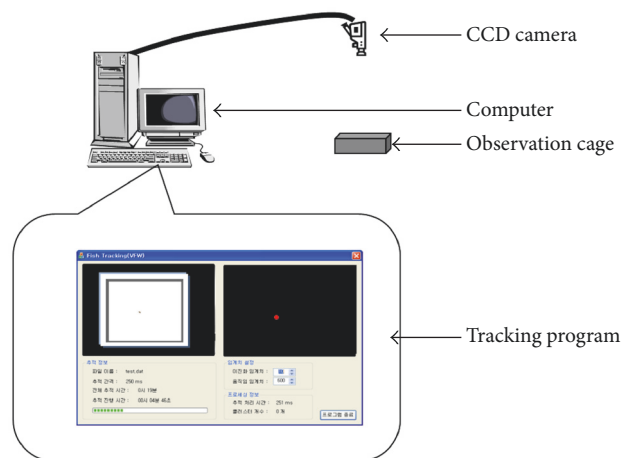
CCD camera

Computer

Observation cage

Fish Tracking(VFW)

추적 정보
파일 이름 : test.dat
추적 간격 : 250 ms
전체 추적 시간 : 0시 1분
추적 진행 시간 : 00시 04분 46초

임계치 설정
이진화 임계치 : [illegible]
움직임 임계치 : 500

프로세싱 정보
추적 처리 시간 : 250 ms
클러스터 개수 : 0 개

프로그램 종료

Tracking program